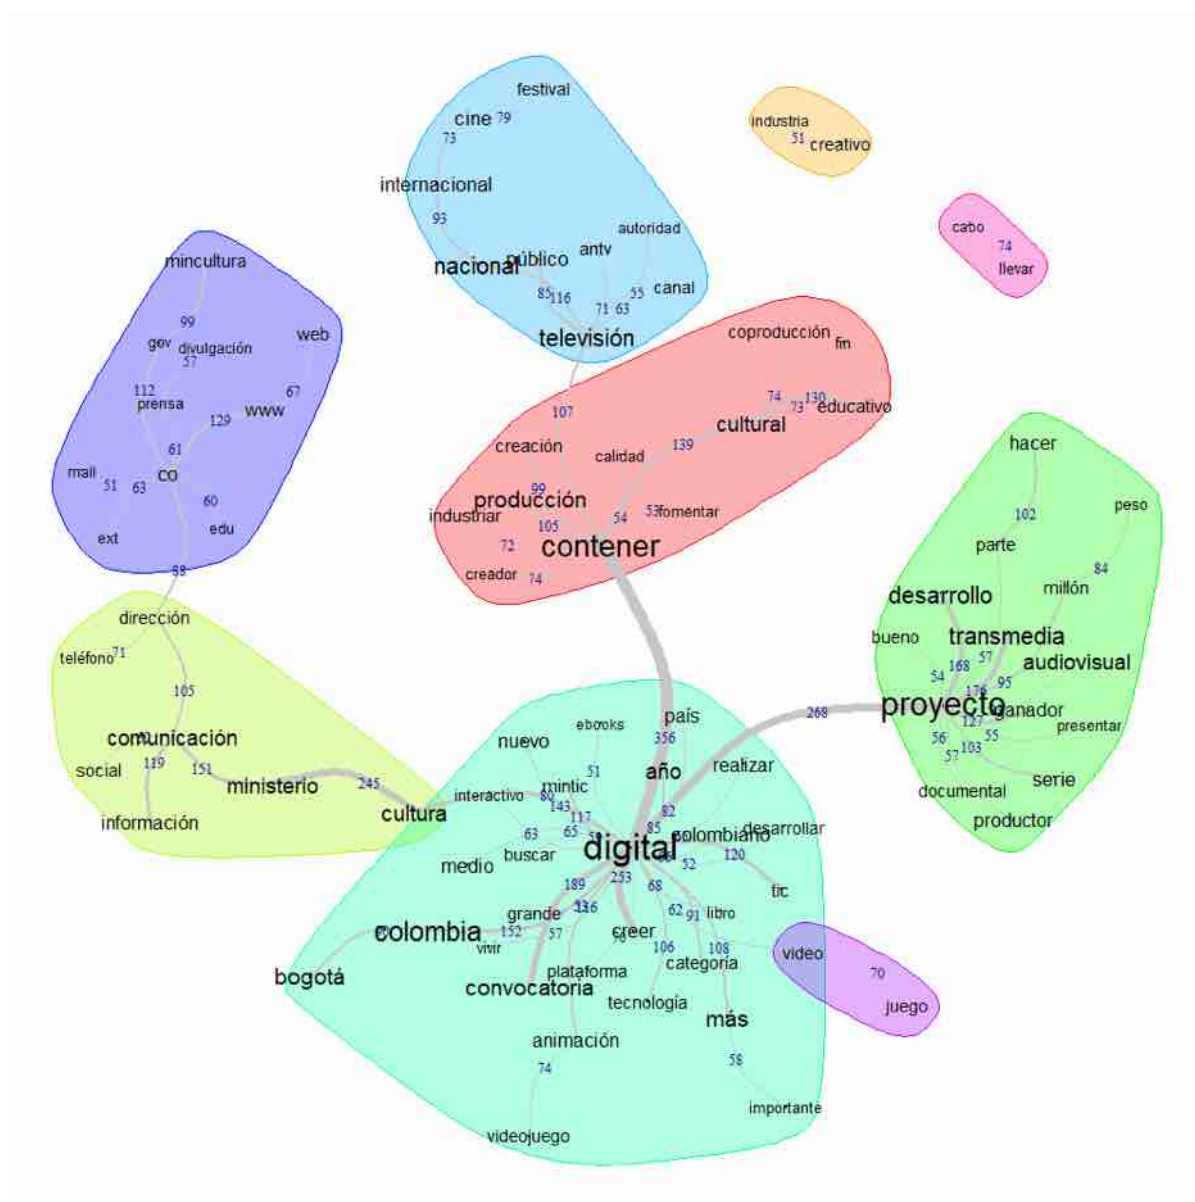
festival
cine 79
73
internacional
93
autoridad
antv
nacional público
canal
85 116
71 63 55
televisión

industria
51 creativo

cabo
74
llevar

mincultura
99
gov divulgación
57
web
112
prensa
67
www
129
61
mail
co
51 63
60
ext
edu
88

coproducción
fin
74 130
73 educativo
107
cultural
139
creación
calidad
99
producción
industriar
53 fomentar
105
54
contener
72
creador 74

hacer
102
peso
parte
84
millón
desarrollo
bueno
transmedia
57
168
audiovisual
54
95
178
proyecto
ganador
127
presentar
56
55
103
57
serie
documental
productor

dirección
teléfono 71
105
comunicación
social
119
151
ministerio
245
información
cultura

ebooks
país
nuevo
356
51
año
realizar
268
interactivo
mintic
80
143
117
82
colombiano
desarrollar
63
65
85
medio
buscar
digital
120
52
tic
189
253
68
grande
13
136
62 91 libro
colombia
152
57
creer
vivir
106
108
video
categoría
plataforma
70
bogotá
convocatoria
tecnología
juego
más
animación
74
58
importante
videojuego